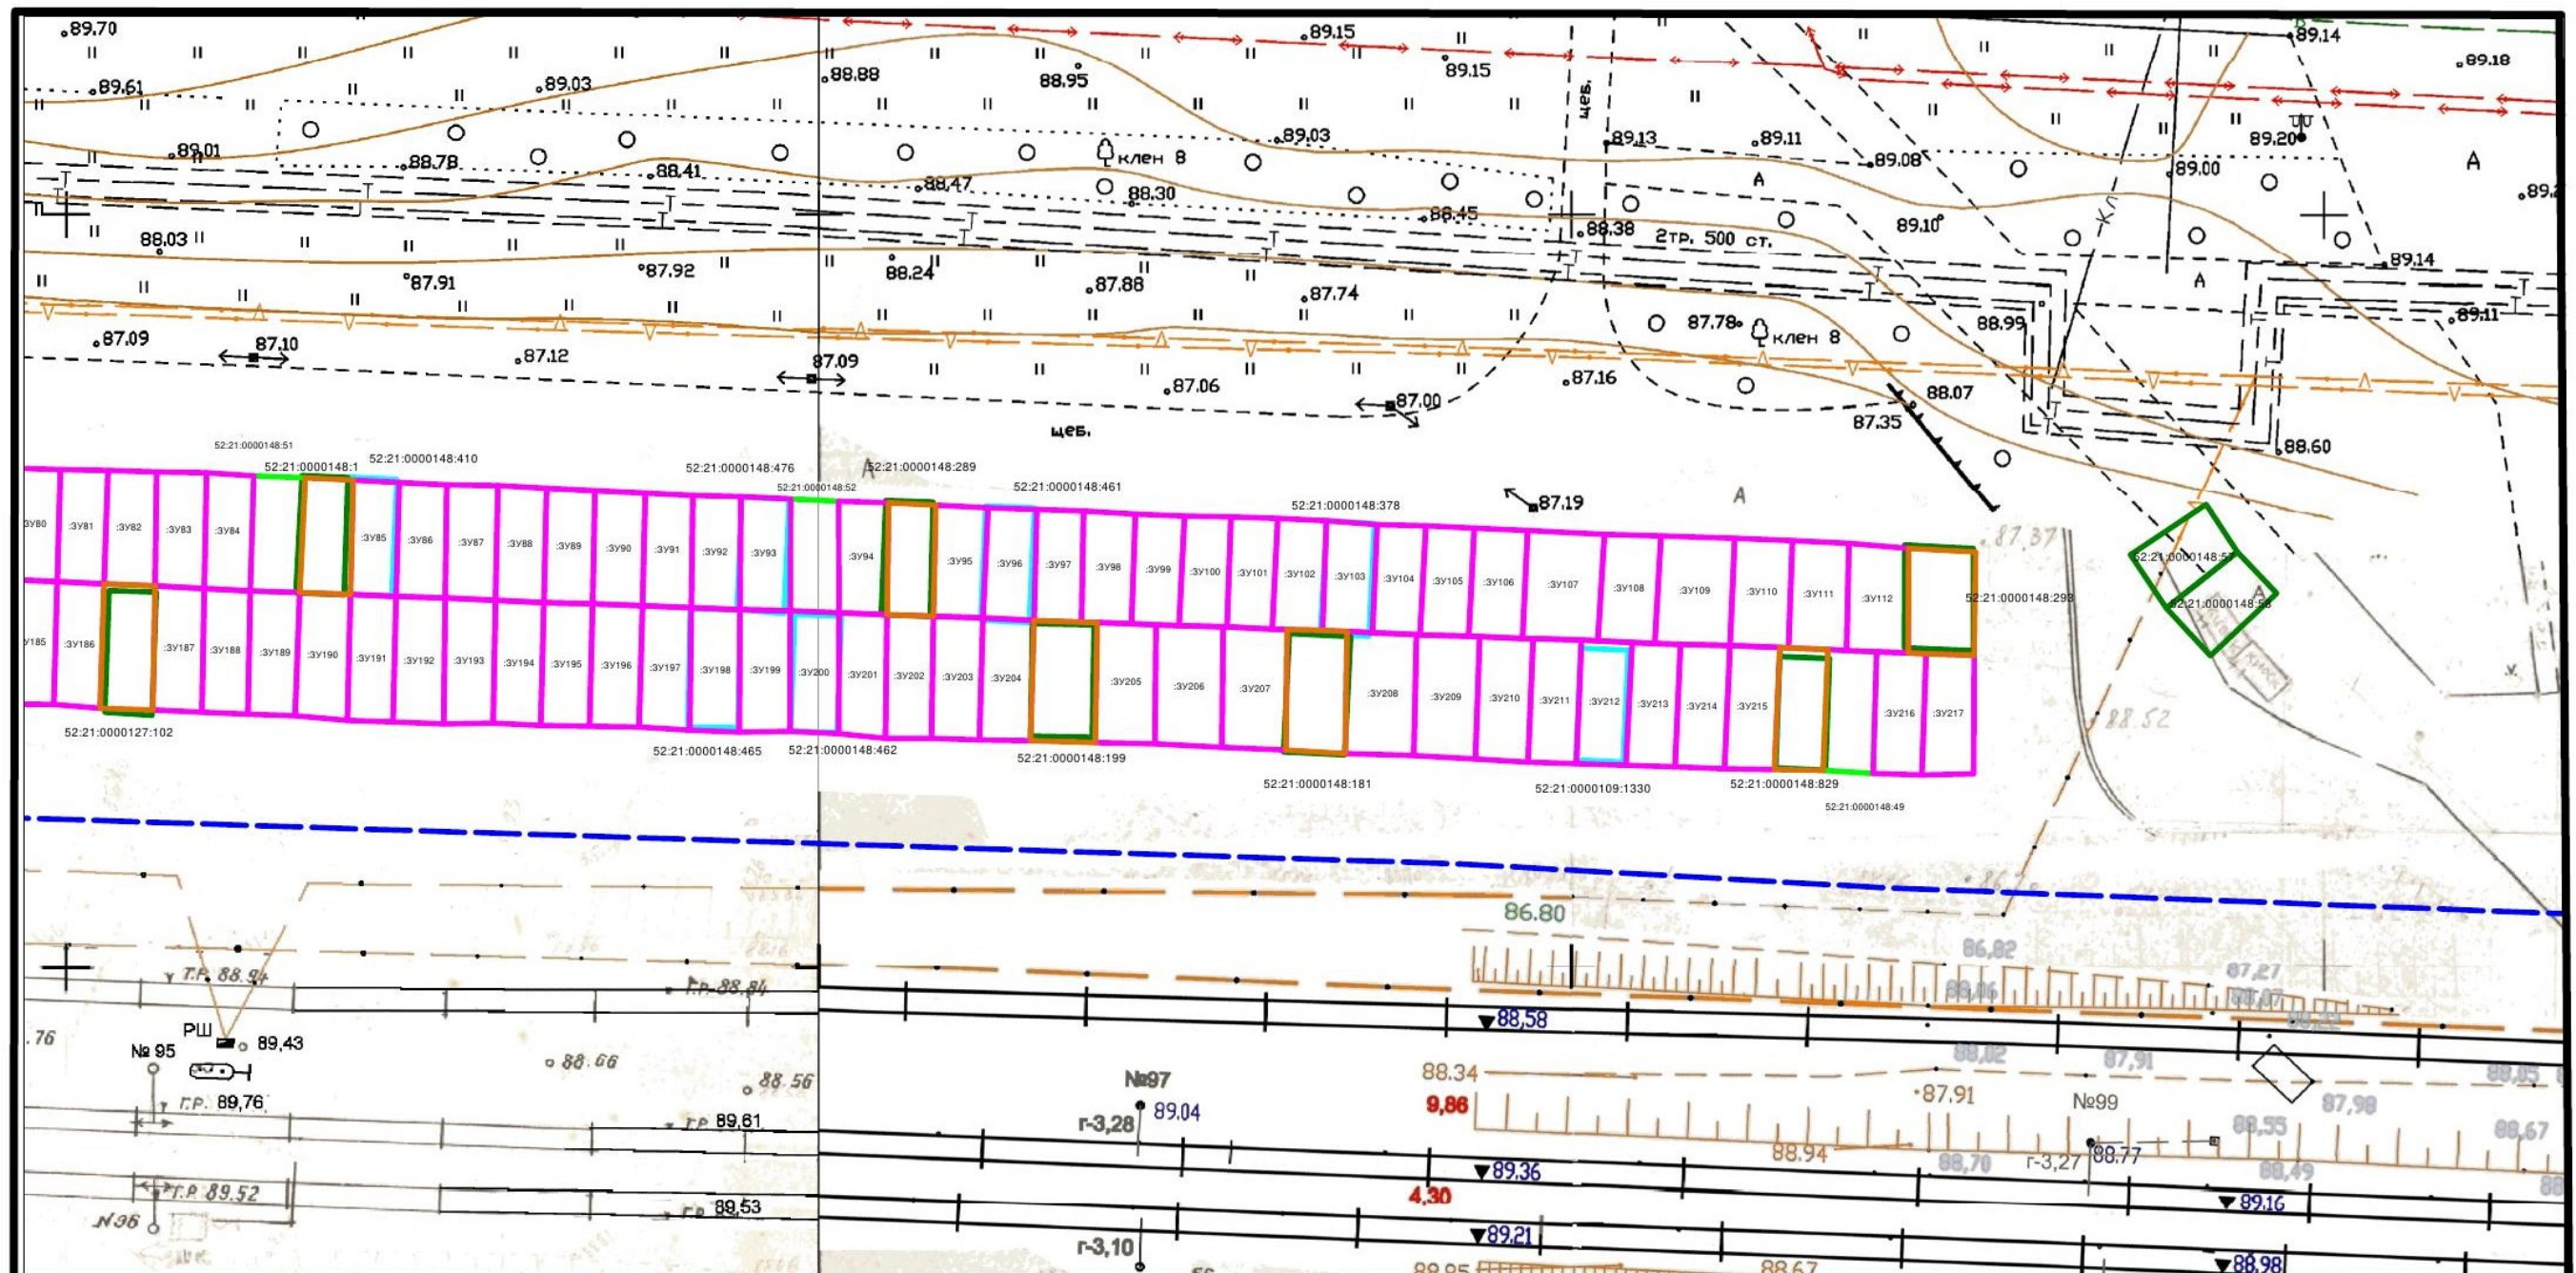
89.70
89.61
89.03
89.01
88.78
88.41
88.03
87.91
87.92
87.09
87.10
87.12
88.88
88.95
89.15
89.15
89.03
клен 8
88.47
88.30
88.45
88.38
88.24
87.88
87.74
87.09
87.06
87.00
щеб.
89.13
89.11
89.08
89.14
89.18
89.20
89.00
A
A
89.10
2тр. 500 ст.
щеб.
89.14
A
КЛ
87.78
клен 8
88.99
89.11
87.16
88.07
87.35
88.60
87.19
A
87.37
88.52
52:21:0000148:51
52:21:0000148:1
52:21:0000148:410
52:21:0000148:476
52:21:0000148:52
52:21:0000148:289
52:21:0000148:461
52:21:0000148:378
52:21:0000148:298
52:21:0000148:57
52:21:0000148:58
:ЗУ80 :ЗУ81 :ЗУ82 :ЗУ83 :ЗУ84 :ЗУ85 :ЗУ86 :ЗУ87 :ЗУ88 :ЗУ89 :ЗУ90 :ЗУ91 :ЗУ92 :ЗУ93 :ЗУ94 :ЗУ95 :ЗУ96 :ЗУ97 :ЗУ98 :ЗУ99 :ЗУ100 :ЗУ101 :ЗУ102 :ЗУ103 :ЗУ104 :ЗУ105 :ЗУ106 :ЗУ107 :ЗУ108 :ЗУ109 :ЗУ110 :ЗУ111 :ЗУ112
:ЗУ185 :ЗУ186 :ЗУ187 :ЗУ188 :ЗУ189 :ЗУ190 :ЗУ191 :ЗУ192 :ЗУ193 :ЗУ194 :ЗУ195 :ЗУ196 :ЗУ197 :ЗУ198 :ЗУ199 :ЗУ200 :ЗУ201 :ЗУ202 :ЗУ203 :ЗУ204 :ЗУ205 :ЗУ206 :ЗУ207 :ЗУ208 :ЗУ209 :ЗУ210 :ЗУ211 :ЗУ212 :ЗУ213 :ЗУ214 :ЗУ215 :ЗУ216 :ЗУ217
52:21:0000127:102
52:21:0000148:465
52:21:0000148:462
52:21:0000148:199
52:21:0000148:181
52:21:0000109:1330
52:21:0000148:829
52:21:0000148:49
86.80
86.82
87.27
88.06
88.07
Г.Р. 88.94
Г.Р. 88.84
88,58
.76
РШ
№ 95
89,43
Г.Р. 89,76
88.66
88.56
Г.Р. 89,61
№97
г-3,28
89.04
88.34
9,86
88.02
87,91
87,91
№99
88.65
87,98
88.67
88.55
88.94
88,70
г-3,27
88.77
88.49
89,36
4,30
89.16
Г.Р. 89.52
№96
Г.Р. 89,53
89.21
г-3,10
88.95
88.67
88.98